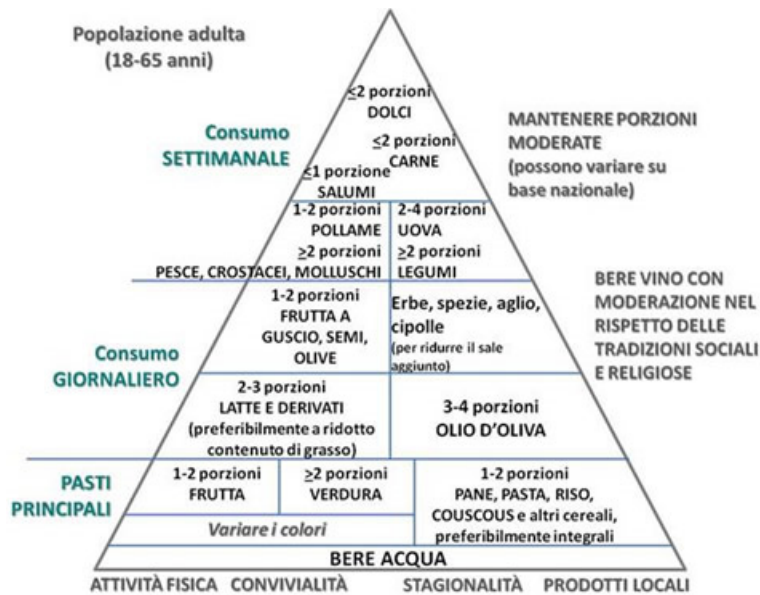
Popolazione adulta
(18-65 anni)

Consumo
SETTIMANALE

$\leq$2 porzioni
DOLCI

$\leq$2 porzioni
CARNE

$\leq$1 porzione
SALUMI

MANTENERE PORZIONI MODERATE
(possono variare su base nazionale)

1-2 porzioni
POLLAME
$\geq$2 porzioni
PESCE, CROSTACEI, MOLLUSCHI

2-4 porzioni
UOVA
$\geq$2 porzioni
LEGUMI

Consumo
GIORNALIERO

1-2 porzioni
FRUTTA A GUSCIO, SEMI, OLIVE

Erbe, spezie, aglio, cipolle
(per ridurre il sale aggiunto)

BERE VINO CON MODERAZIONE NEL RISPETTO DELLE TRADIZIONI SOCIALI E RELIGIOSE

2-3 porzioni
LATTE E DERIVATI
(preferibilmente a ridotto contenuto di grasso)

3-4 porzioni
OLIO D'OLIVA

PASTI
PRINCIPALI

1-2 porzioni
FRUTTA

$\geq$2 porzioni
VERDURA

Variare i colori

1-2 porzioni
PANE, PASTA, RISO, COUSCOUS e altri cereali, preferibilmente integrali

BERE ACQUA

ATTIVITÀ FISICA CONVIVIALITÀ STAGIONALITÀ PRODOTTI LOCALI